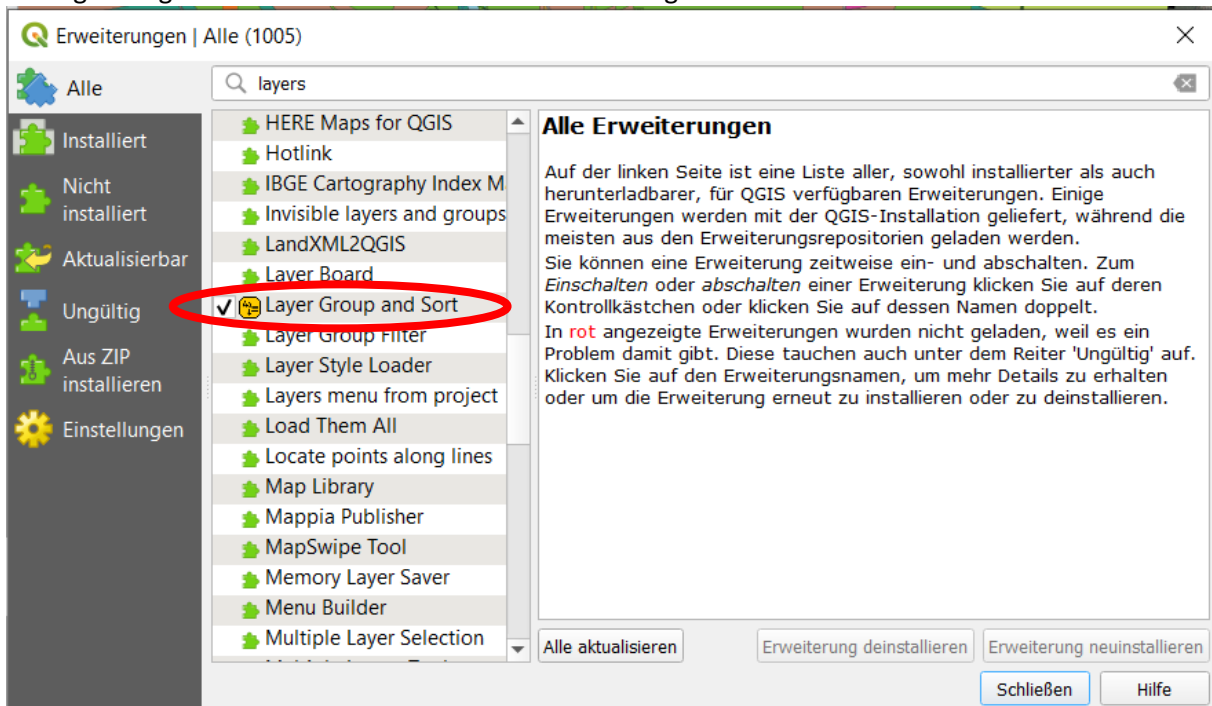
Erweiterungen | Alle (1005)

Alle
Installiert
Nicht installiert
Aktualisierbar
Ungültig
Aus ZIP installieren
Einstellungen

layers

HERE Maps for QGIS
Hotlink
IBGE Cartography Index M
Invisible layers and groups
LandXML2QGIS
Layer Board
Layer Group and Sort
Layer Group Filter
Layer Style Loader
Layers menu from project
Load Them All
Locate points along lines
Map Library
Mappia Publisher
MapSwipe Tool
Memory Layer Saver
Menu Builder
Multiple Layer Selection
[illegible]

Alle Erweiterungen

Auf der linken Seite ist eine Liste aller, sowohl installierter als auch herunterladbarer, für QGIS verfügbaren Erweiterungen. Einige Erweiterungen werden mit der QGIS-Installation geliefert, während die meisten aus den Erweiterungsrepositorien geladen werden.
Sie können eine Erweiterung zeitweise ein- und abschalten. Zum *Einschalten* oder *abschalten* einer Erweiterung klicken Sie auf deren Kontrollkästchen oder klicken Sie auf dessen Namen doppelt.
In rot angezeigte Erweiterungen wurden nicht geladen, weil es ein Problem damit gibt. Diese tauchen auch unter dem Reiter 'Ungültig' auf. Klicken Sie auf den Erweiterungsnamen, um mehr Details zu erhalten oder um die Erweiterung erneut zu installieren oder zu deinstallieren.

Alle aktualisieren
Erweiterung deinstallieren
Erweiterung neuinstallieren
Schließen
Hilfe